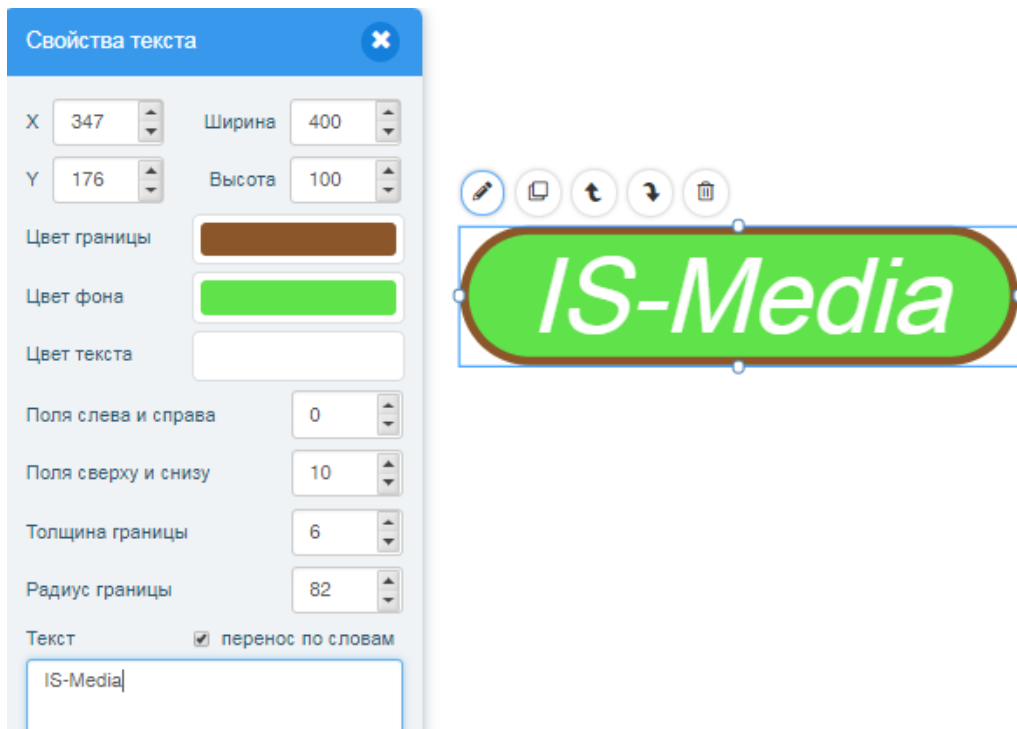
Свойства текста

X 347
Ширина 400
Y 176
Высота 100
Цвет границы
Цвет фона
Цвет текста
Поля слева и справа 0
Поля сверху и снизу 10
Толщина границы 6
Радиус границы 82
Текст
перенос по словам
IS-Media

IS-Media